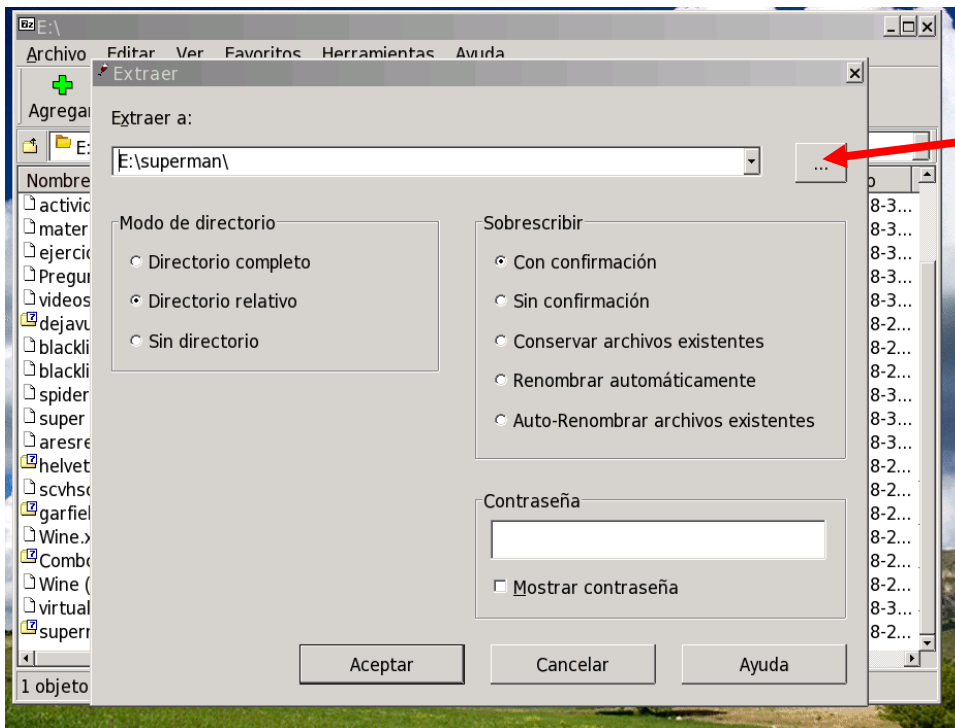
E:\

Archivo Editar Ver Favoritos Herramientas Ayuda

Agregar

E:

Nombre

activic
mater
ejercic
Pregu
videos
dejavu
blackli
blackli
spider
super
aresre
helvet
scvhsc
garfiel
Wine.x
Combo
Wine (
virtual
superr

1 objeto

o
8-3...
8-3...
8-3...
8-3...
8-3...
8-2...
8-2...
8-2...
8-3...
8-3...
8-3...
8-2...
8-2...
8-2...
8-2...
8-2...
8-2...
8-3...
8-2...

Extraer

Extraer a:

E:\superman\

...

Modo de directorio

Directorio completo

Directorio relativo

Sin directorio

Sobrescribir

Con confirmación

Sin confirmación

Conservar archivos existentes

Renombrar automáticamente

Auto-Renombrar archivos existentes

Contraseña

Mostrar contraseña

Aceptar

Cancelar

Ayuda